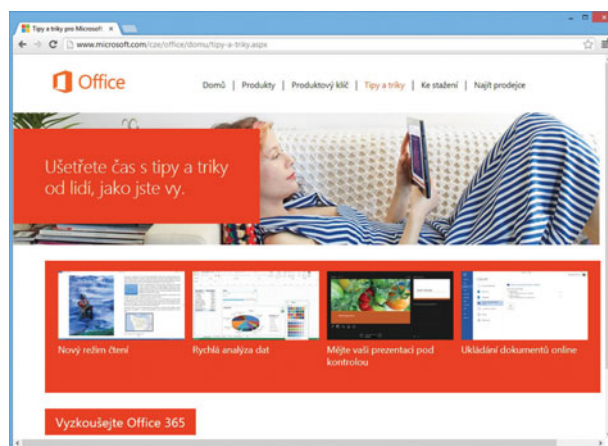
Tipy a triky pro Microsoft ×

www.microsoft.com/cze/office/domu/tipy-a-triky.aspx

Office

Domů | Produkty | Produktový klíč | Tipy a triky | Ke stažení | Najít prodejce

Ušetřete čas s tipy a triky od lidí, jako jste vy.

Nový režim čtení

Rychlá analýza dat

Mějte vaši prezentaci pod kontrolou

Ukládání dokumentů online

Vyzkoušejte Office 365